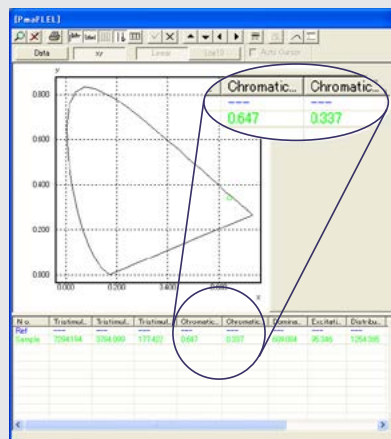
[PmaFLEL]

Data xy Level List1 Auto Cursor

y
0.800
0.600
0.400
0.200
0.000
0.000 0.200 0.400
x

Chromatic... Chromatic...
----- -----
0.647 0.337

| No. | Tristimul... | Tristimul... | Tristimul... | Chromatic... | Chromatic... | Domina... | Excitati... | Distribu... |
|---|---|---|---|---|---|---|---|---|
| Ref | ----- | ----- | ----- | ----- | ----- | ----- | ----- | ----- |
| Sample | 7294.164 | 3764.899 | 177.422 | 0.647 | 0.337 | 608.604 | 95.385 | 1254.385 |